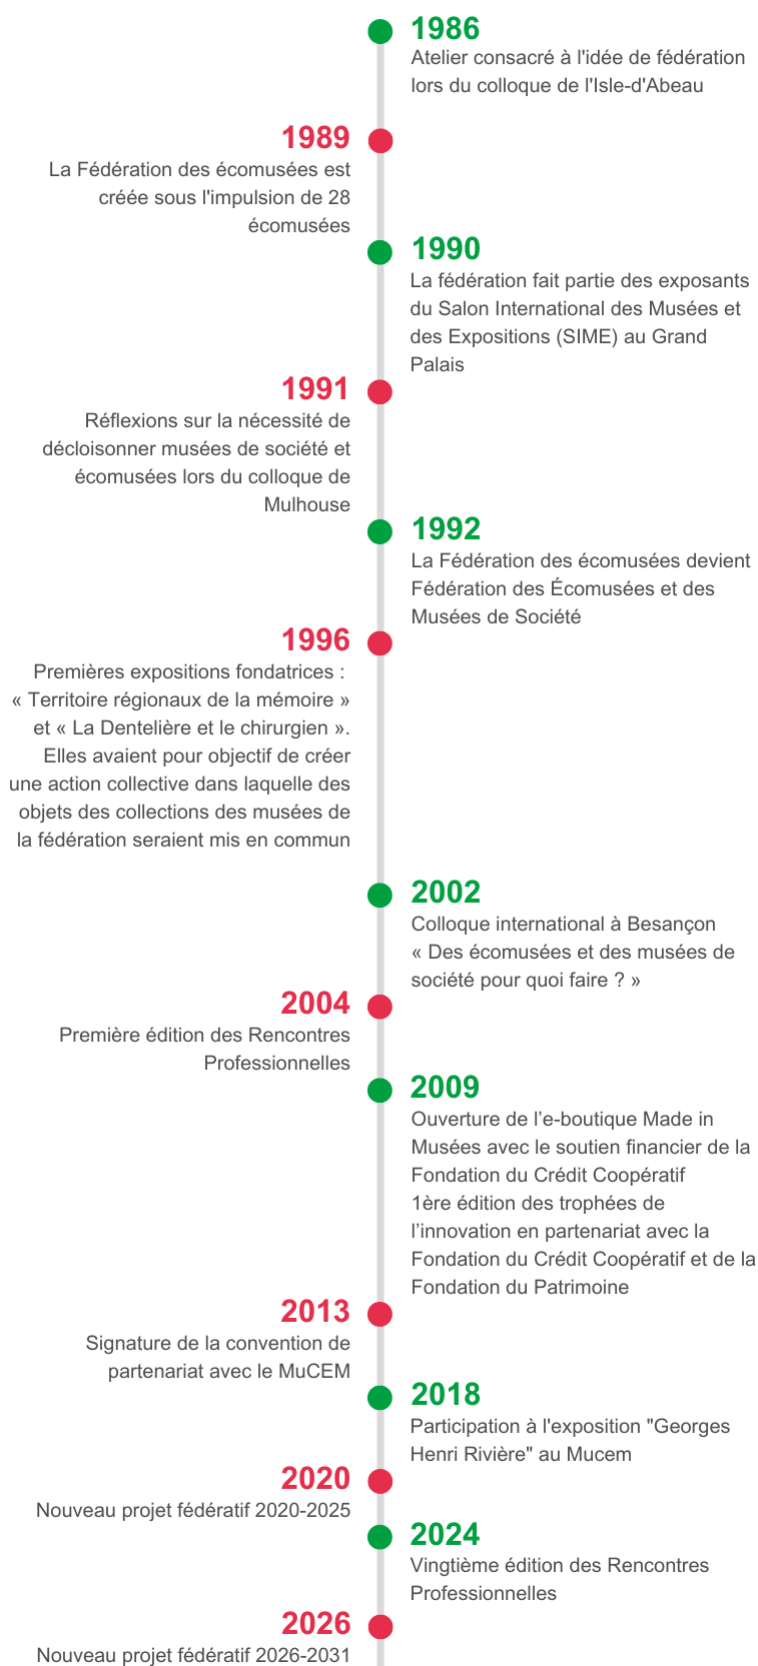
1986
Atelier consacré à l'idée de fédération lors du colloque de l'Isle-d'Abeau

1989
La Fédération des écomusées est créée sous l'impulsion de 28 écomusées

1990
La fédération fait partie des exposants du Salon International des Musées et des Expositions (SIME) au Grand Palais

1991
Réflexions sur la nécessité de décloisonner musées de société et écomusées lors du colloque de Mulhouse

1992
La Fédération des écomusées devient Fédération des Écomusées et des Musées de Société

1996
Premières expositions fondatrices : « Territoire régionaux de la mémoire » et « La Dentelière et le chirurgien ». Elles avaient pour objectif de créer une action collective dans laquelle des objets des collections des musées de la fédération seraient mis en commun

2002
Colloque international à Besançon « Des écomusées et des musées de société pour quoi faire ? »

2004
Première édition des Rencontres Professionnelles

2009
Ouverture de l’e-boutique Made in Musées avec le soutien financier de la Fondation du Crédit Coopératif
1ère édition des trophées de l’innovation en partenariat avec la Fondation du Crédit Coopératif et de la Fondation du Patrimoine

2013
Signature de la convention de partenariat avec le MuCEM

2018
Participation à l'exposition "Georges Henri Rivière" au Mucem

2020
Nouveau projet fédératif 2020-2025

2024
Vingtième édition des Rencontres Professionnelles

2026
Nouveau projet fédératif 2026-2031